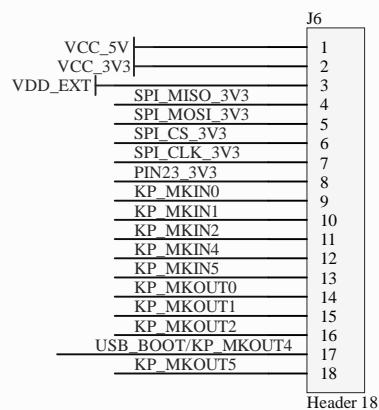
J6

VCC_5V
VCC_3V3
VDD_EXT
SPI_MISO_3V3
SPI_MOSI_3V3
SPI_CS_3V3
SPI_CLK_3V3
PIN23_3V3
KP_MKIN0
KP_MKIN1
KP_MKIN2
KP_MKIN4
KP_MKIN5
KP_MKOUT0
KP_MKOUT1
KP_MKOUT2
USB_BOOT/KP_MKOUT4
KP_MKOUT5

1
2
3
4
5
6
7
8
9
10
11
12
13
14
15
16
17
18

Header 18